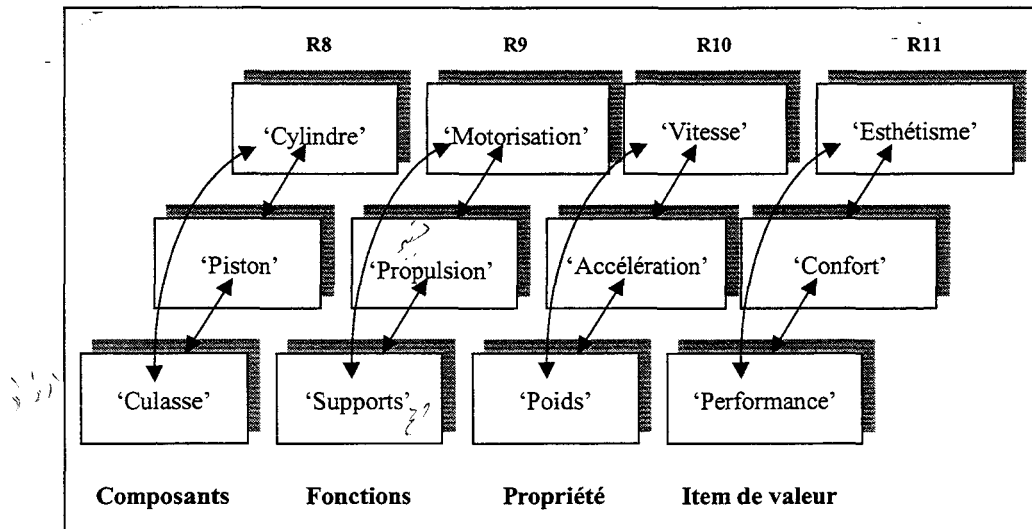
R8 R9 R10 R11

'Cylindre' 'Motorisation' 'Vitesse' 'Esthétisme'

'Piston' 'Propulsion' 'Accélération' 'Confort'

'Culasse' 'Supports' 'Poids' 'Performance'

Composants Fonctions Propriété Item de valeur